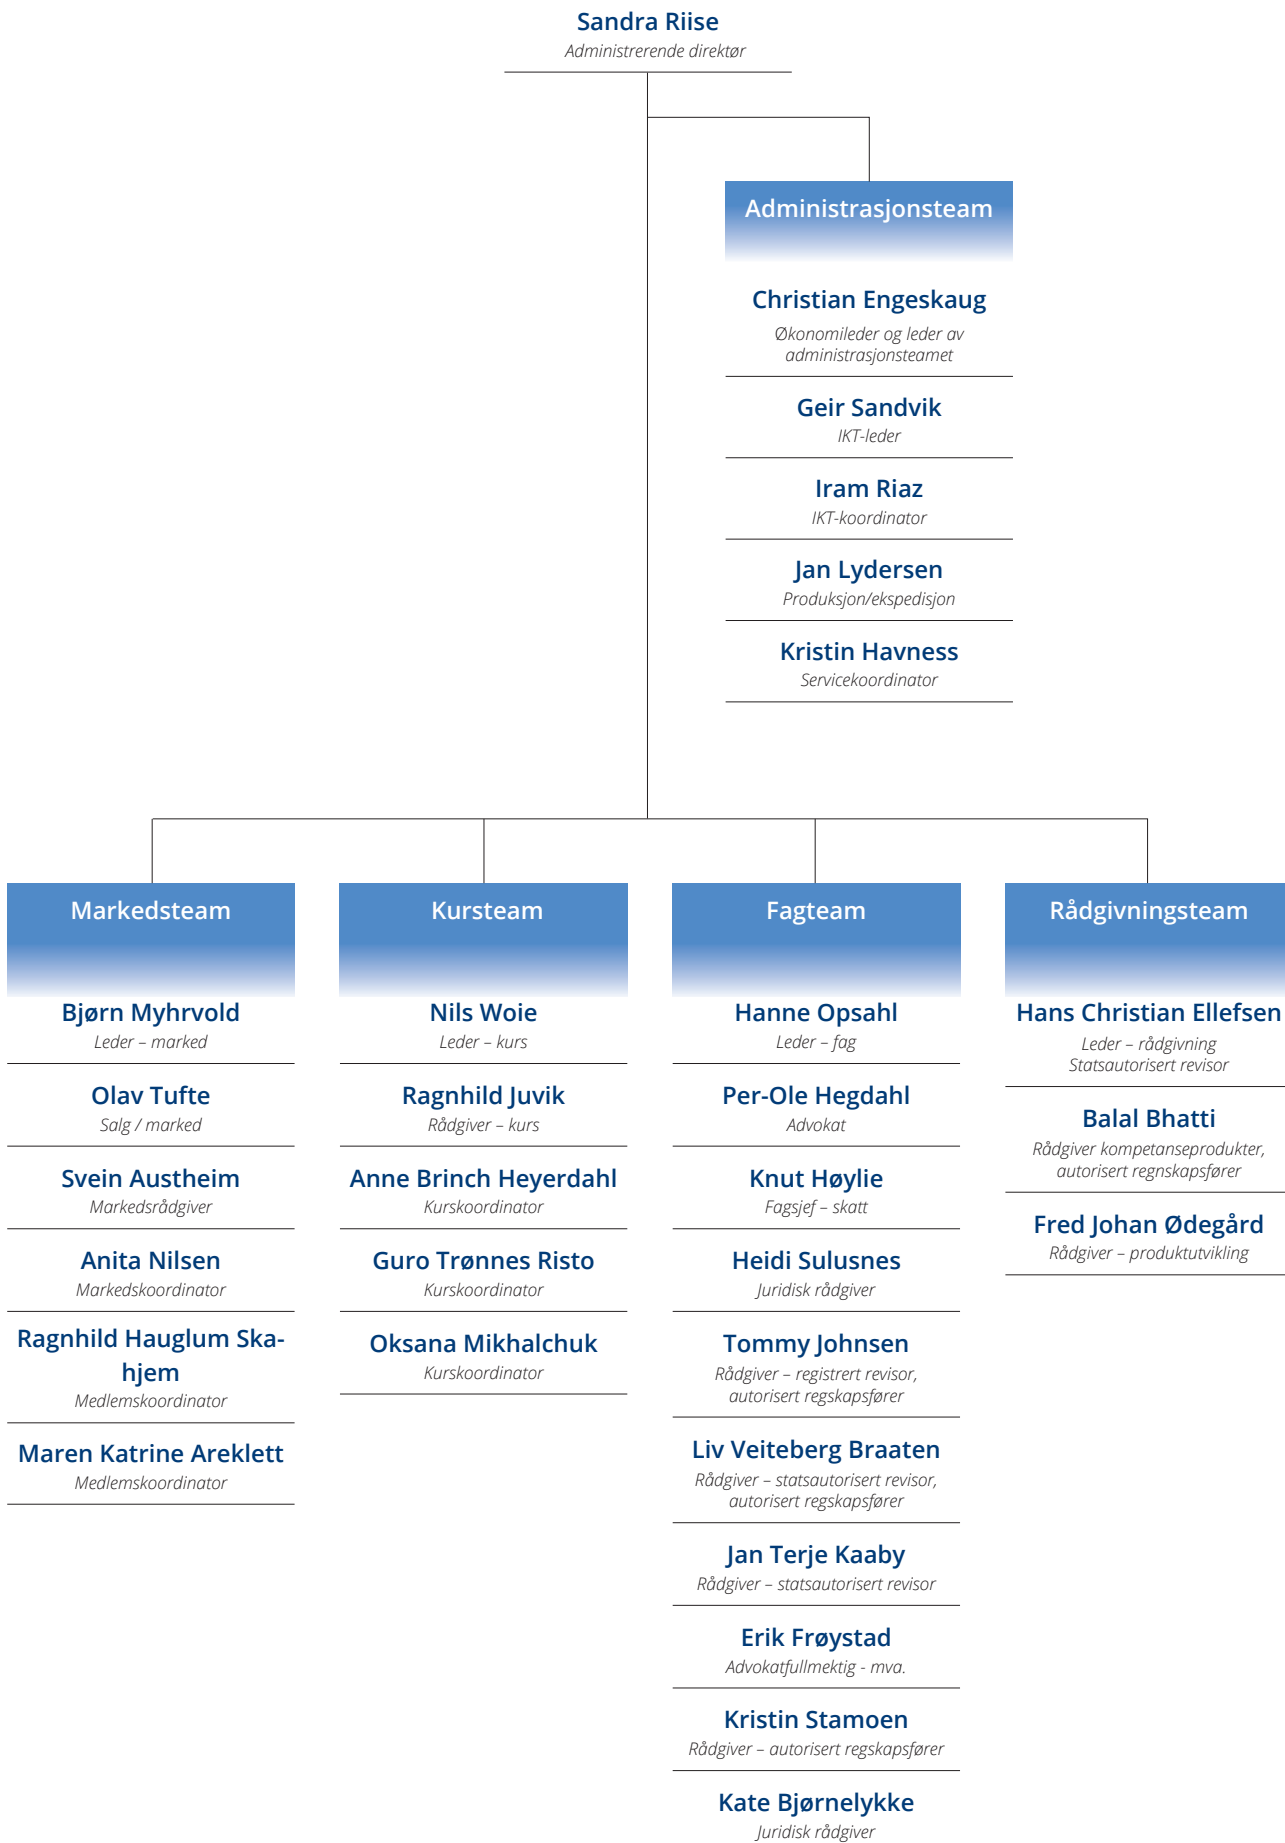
Sandra Riise
Administrerende direktør

Administrasjonsteam

Christian Engeskaug
Økonomileder og leder av administrasjonsteamet

Geir Sandvik
IKT-leder

Iram Riaz
IKT-koordinator

Jan Lydersen
Produksjon/ekspedisjon

Kristin Havness
Servicekoordinator

Markedsteam

Bjørn Myhrvold
Leder – marked

Olav Tufte
Salg / marked

Svein Austheim
Markedsrådgiver

Anita Nilsen
Markedskoordinator

Ragnhild Hauglum Skahjem
Medlemskoordinator

Maren Katrine Areklett
Medlemskoordinator

Kursteam

Nils Woie
Leder – kurs

Ragnhild Juvik
Rådgiver – kurs

Anne Brinch Heyerdahl
Kurskoordinator

Guro Trønnes Risto
Kurskoordinator

Oksana Mikhalchuk
Kurskoordinator

Fagteam

Hanne Opsahl
Leder – fag

Per-Ole Hegdahl
Advokat

Knut Høylie
Fagsjef – skatt

Heidi Sulusnes
Juridisk rådgiver

Tommy Johnsen
Rådgiver – registrert revisor, autorisert regskapsfører

Liv Veiteberg Braaten
Rådgiver – statsautorisert revisor, autorisert regskapsfører

Jan Terje Kaaby
Rådgiver – statsautorisert revisor

Erik Frøystad
Advokatfullmektig - mva.

Kristin Stamoen
Rådgiver – autorisert regskapsfører

Kate Bjørnelykke
Juridisk rådgiver

Rådgivningsteam

Hans Christian Ellefsen
Leder – rådgivning
Statsautorisert revisor

Balal Bhatti
Rådgiver kompetanseprodukter, autorisert regnskapsfører

Fred Johan Ødegård
Rådgiver – produktutvikling